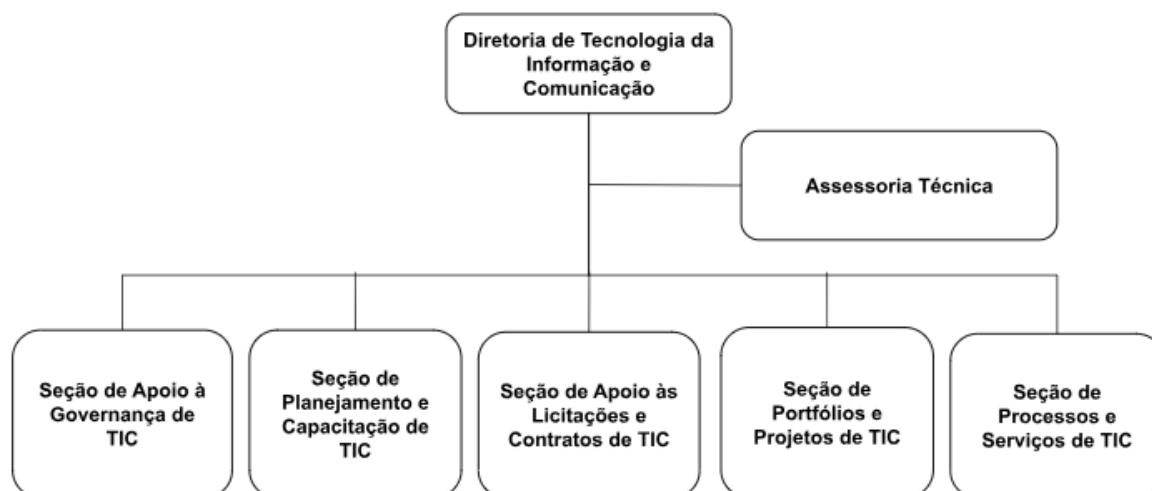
Diretoria de Tecnologia da Informação e Comunicação

Assessoria Técnica

Seção de Apoio à Governança de TIC

Seção de Planejamento e Capacitação de TIC

Seção de Apoio às Licitações e Contratos de TIC

Seção de Portfólios e Projetos de TIC

Seção de Processos e Serviços de TIC